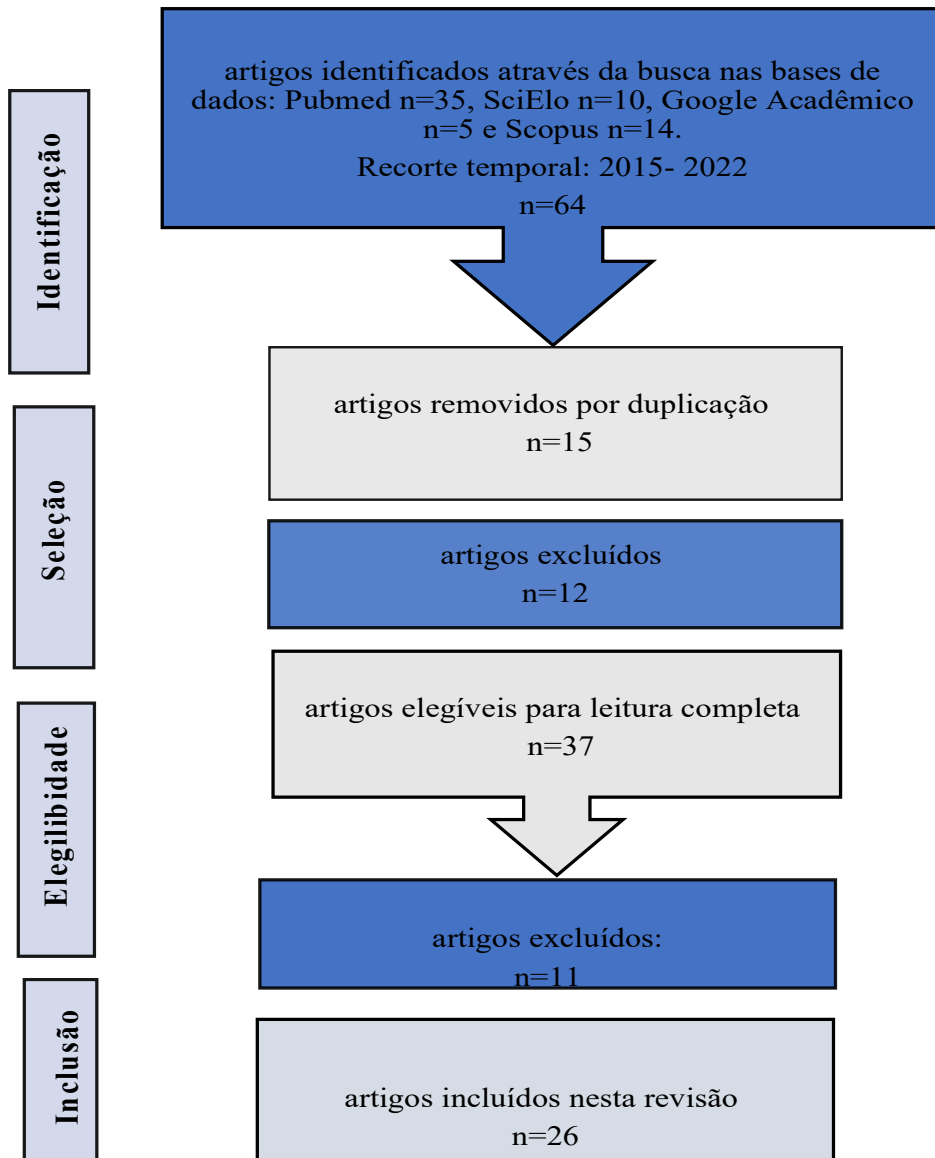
Identificação

artigos identificados através da busca nas bases de dados: Pubmed n=35, SciElo n=10, Google Acadêmico n=5 e Scopus n=14.

Recorte temporal: 2015- 2022

n=64

Seleção

artigos removidos por duplicação
n=15

artigos excluídos
n=12

Elegilibidade

artigos elegíveis para leitura completa
n=37

artigos excluídos:
n=11

Inclusão

artigos incluídos nesta revisão
n=26